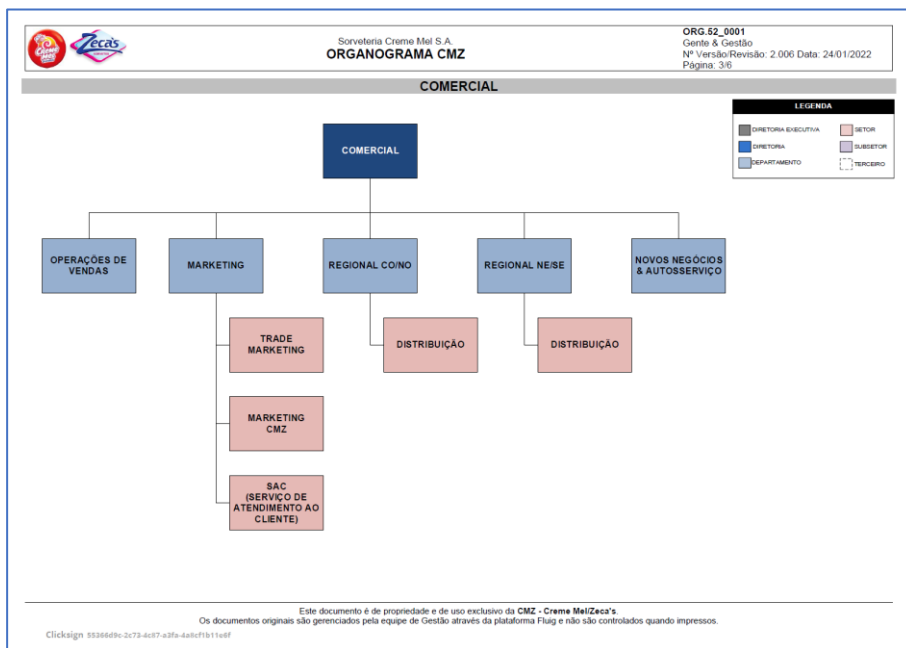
Creme Mel

Zeca's

Sorveteria Creme Mel S.A.
ORGANOGRAMA CMZ

ORG.52_0001
Gente & Gestão
Nº Versão/Revisão: 2.006 Data: 24/01/2022
Página: 3/6

COMERCIAL

LEGENDA
DIRETORIA EXECUTIVA
DIRETORIA
DEPARTAMENTO
SETOR
SUBSETOR
TERCEIRO

COMERCIAL

OPERAÇÕES DE VENDAS

MARKETING

REGIONAL CO/NO

REGIONAL NE/SE

NOVOS NEGÓCIOS & AUTOSSERVIÇO

TRADE MARKETING

MARKETING CMZ

SAC (SERVIÇO DE ATENDIMENTO AO CLIENTE)

DISTRIBUIÇÃO

DISTRIBUIÇÃO

Este documento é de propriedade e de uso exclusivo da CMZ - Creme Mel/Zeca's.
Os documentos originais são gerenciados pela equipe de Gestão através da plataforma Fluig e não são controlados quando impressos.

Clicksign 55386d9c-2c73-4c67-a3fa-4a8cf1b11e8f